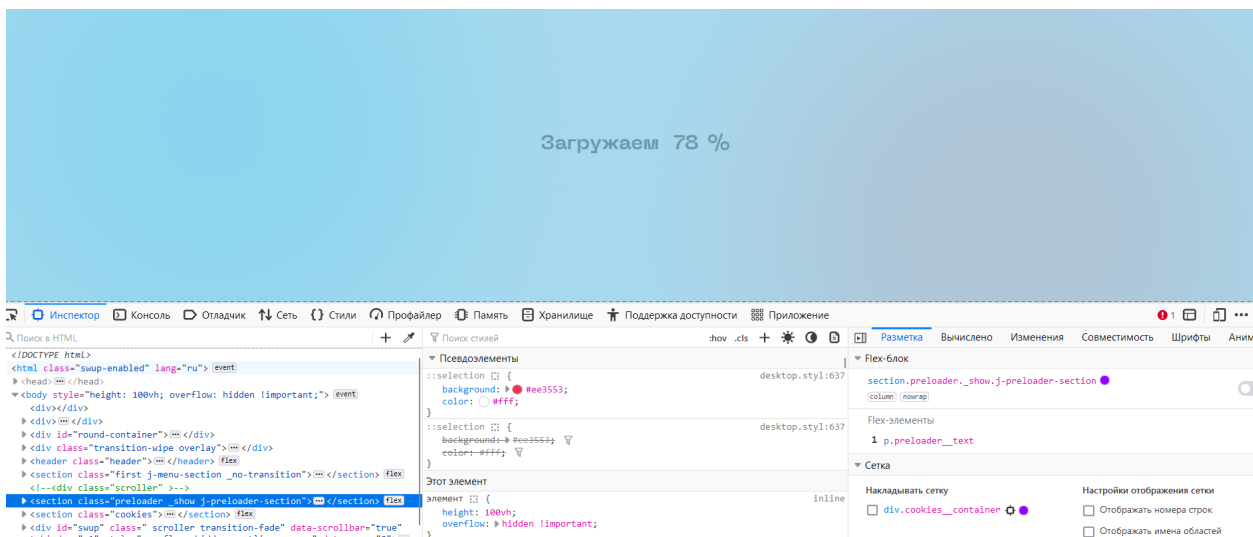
Загружаем 78 %

Инспектор Консоль Отладчик Сеть Стили Профайлер Память Хранилище Поддержка доступности Приложение 1

Поиск в HTML

<!DOCTYPE html>
<html class="swup-enabled" lang="ru"> event
<head> ··· </head>
<body style="height: 100vh; overflow: hidden !important;"> event
<div></div>
<div> ··· </div>
<div id="round-container"> ··· </div>
<div class="transition-wipe overlay"> ··· </div>
<header class="header"> ··· </header> flex
<section class="first j-menu-section _no-transition"> ··· </section> flex
<!--<div class="scroller" >-->
<section class="preloader _show j-preloader-section"> ··· </section> flex
<section class="cookies"> ··· </section> flex
<div id="swup" class=" scroller transition-fade" data-scrollbar="true"

Поиск стилей :hov .cls

Псевдоэлементы
::selection { desktop.styl:637
background: #ee3553;
color: #fff;
}
::selection { desktop.styl:637
background: #ee3553;
color: #fff;
}
Этот элемент
элемент { inline
height: 100vh;
overflow: hidden !important;

Разметка Вычислено Изменения Совместимость Шрифты Аним

Flex-блок
section.preloader._show.j-preloader-section
column nowrap
Flex-элементы
1 p.preloader__text
Сетка
Накладывать сетку
div.cookies__container
Настройки отображения сетки
Отображать номера строк
Отображать имена областей